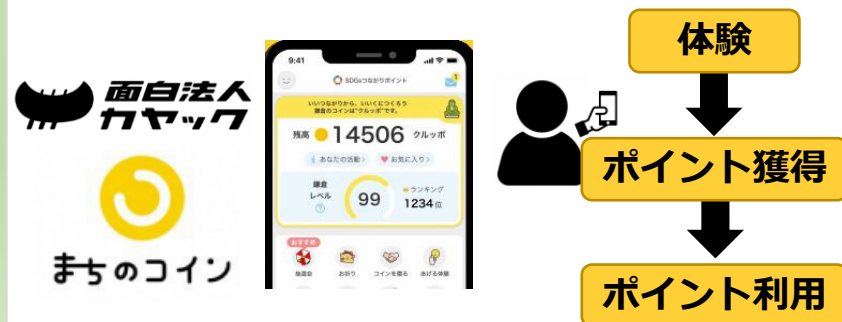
面白法人
カヤック

まちのコイン

9:41

SDGsつながりポイント

いいつながりから、いいくにつくろう
鎌倉のコインは"クルッポ"です。

残高 14506 クルッポ

あなたの活動 お気に入り

鎌倉
レベル
99
ランキング
1234位

おすすめ
抽選会
お祈り
コインを贈る
あげる体験

体験

ポイント獲得

ポイント利用